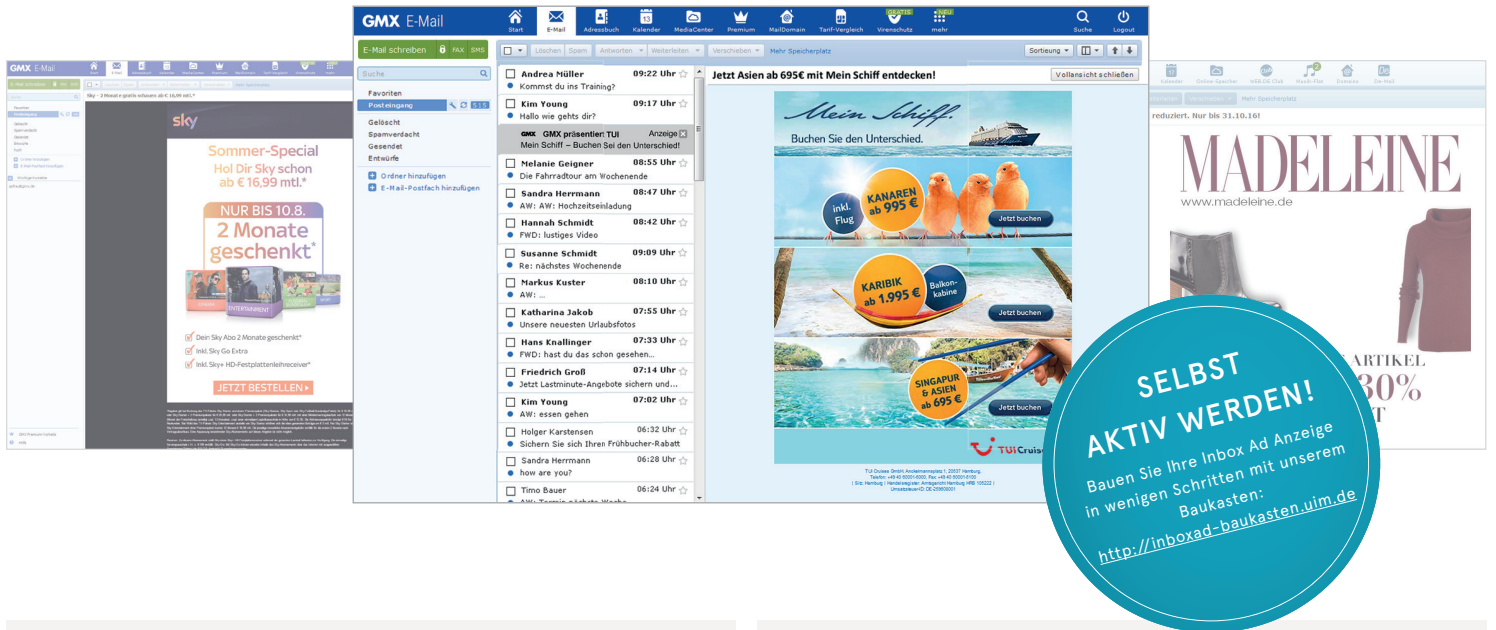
GMX E-Mail

Sky - 2 Monat e gratis erleben ab € 16,99 mtl.*

sky

Sommer-Special
Hol Dir Sky schon ab € 16,99 mtl.*

NUR BIS 10.8.
2 Monate geschenkt*

Dein Sky Abo 2 Monate geschenkt*
Inkl. Sky Go Extra
Inkl. Sky+ HD-Festplattenleihreceiver*

JETZT BESTELLEN

GMX E-Mail

Start | E-Mail | Adressbuch | Kalender | MediaCenter | Premium | MailDomain | Tarif-Vergleich | GRATIS Virenschutz | NEU mehr | Suche | Logout

E-Mail schreiben | FAX | SMS

Löschen | Spam | Antworten | Weiterleiten | Verschieben | Mehr Speicherplatz | Sortierung

Suche

Favoriten
Posteingang 515
Gelöscht
Spamverdacht
Gesendet
Entwürfe
Ordner hinzufügen
E-Mail-Postfach hinzufügen

Andrea Müller 09:22 Uhr
Kommst du ins Training?
Kim Young 09:17 Uhr
Hallo wie gehts dir?
GMX präsentiert TUI Anzeige
Mein Schiff – Buchen Sei den Unterschied!
Melanie Geigner 08:55 Uhr
Die Fahrradtour am Wochenende
Sandra Herrmann 08:47 Uhr
AW: AW: Hochzeitseinladung
Hannah Schmidt 08:42 Uhr
FWD: lustiges Video
Susanne Schmidt 09:09 Uhr
Re: nächstes Wochenende
Markus Kuster 08:10 Uhr
AW: ...
Katharina Jakob 07:55 Uhr
Unsere neuesten Urlaubsfotos
Hans Knallinger 07:33 Uhr
FWD: hast du das schon gesehen...
Friedrich Groß 07:14 Uhr
Jetzt Lastminute-Angebote sichern und...
Kim Young 07:02 Uhr
AW: essen gehen
Holger Karstensen 06:32 Uhr
Sichern Sie sich Ihren Frühbucher-Rabatt
Sandra Herrmann 06:28 Uhr
how are you?
Timo Bauer 06:24 Uhr

Jetzt Asien ab 695€ mit Mein Schiff entdecken! | Vollansicht schließen

Mein Schiff.
Buchen Sie den Unterschied.

inkl. Flug
KANAREN ab 995 €
Jetzt buchen

KARIBIK ab 1.995 €
Balkonkabine
Jetzt buchen

SINGAPUR & ASIEN ab 695 €
Jetzt buchen

TUI Cruises

TUI Cruises GmbH, Anckelmannsplatz 1, 20537 Hamburg

Kalender | Online-Speicher | MEINE Club | Musik-Flat | Domains | De-Mail

Verschieben | Mehr Speicherplatz

reduziert. Nur bis 31.10.16!

MADELEINE
www.madeleine.de

ARTIKEL
30%

SELBST AKTIV WERDEN!
Bauen Sie Ihre Inbox Ad Anzeige in wenigen Schritten mit unserem Baukasten:
http://inboxad-baukasten.uim.de